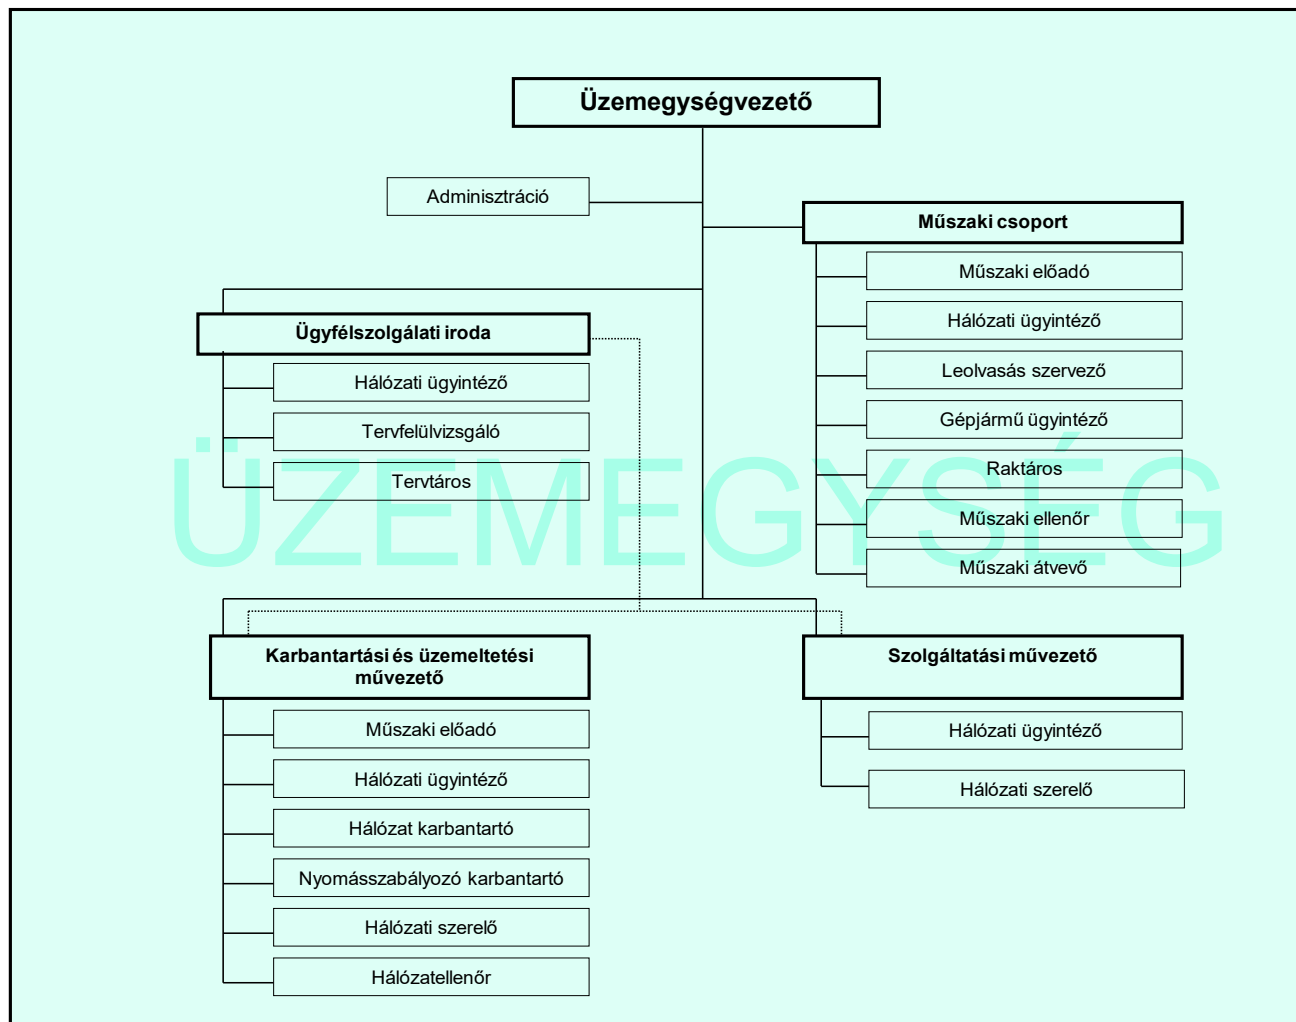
Üzemegységvezető

Adminisztráció

Műszaki csoport

Műszaki előadó

Hálózati ügyintéző

Leolvasás szervező

Gépjármű ügyintéző

Raktáros

Műszaki ellenőr

Műszaki átvevő

Ügyfélszolgálati iroda

Hálózati ügyintéző

Tervfelülvizsgáló

Tervtáros

ÜZEMEGYSÉG

Karbantartási és üzemeltetési művezető

Műszaki előadó

Hálózati ügyintéző

Hálózat karbantartó

Nyomásszabályozó karbantartó

Hálózati szerelő

Hálózatellenőr

Szolgáltatási művezető

Hálózati ügyintéző

Hálózati szerelő